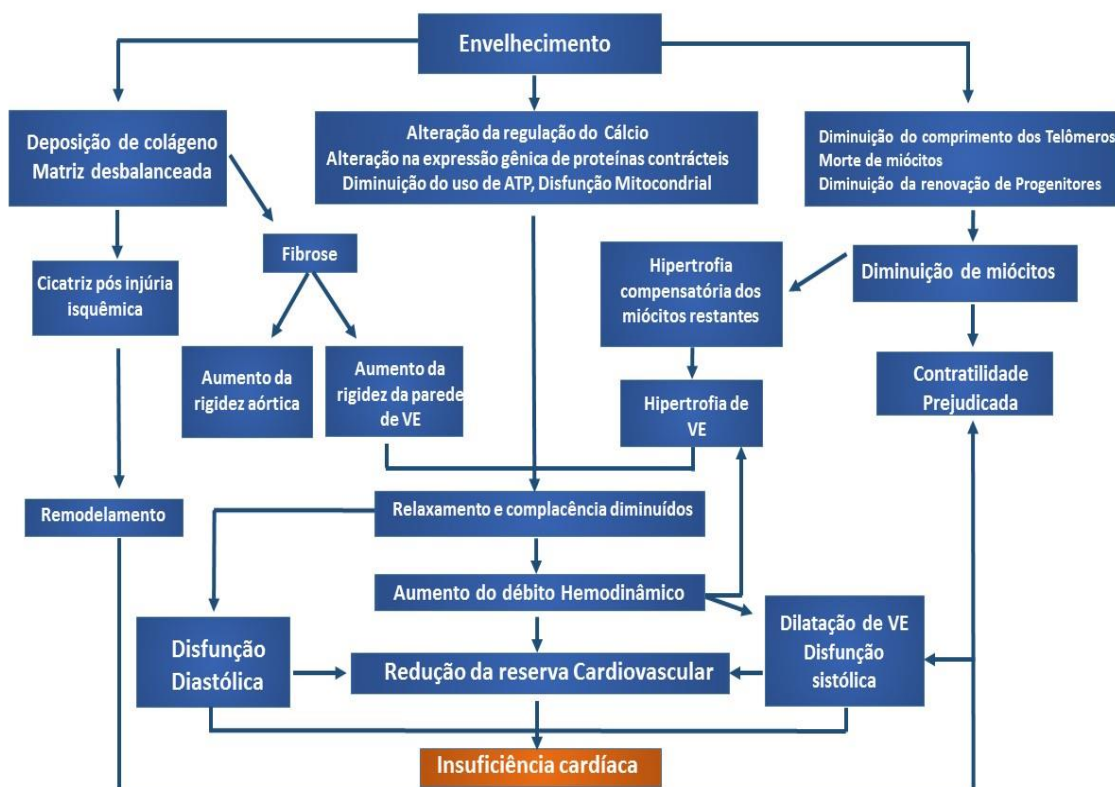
Envelhecimento

Deposição de colágeno
Matriz desbalanceada

Alteração da regulação do Cálcio
Alteração na expressão gênica de proteínas contrácteis
Diminuição do uso de ATP, Disfunção Mitocondrial

Diminuição do comprimento dos Telômeros
Morte de miócitos
Diminuição da renovação de Progenitores

Fibrose

Cicatriz pós injúria isquêmica

Hipertrofia compensatória dos miócitos restantes

Diminuição de miócitos

Aumento da rigidez aórtica

Aumento da rigidez da parede de VE

Hipertrofia de VE

Contratilidade Prejudicada

Remodelamento

Relaxamento e complacência diminuídos

Aumento do débito Hemodinâmico

Disfunção Diastólica

Redução da reserva Cardiovascular

Dilatação de VE
Disfunção sistólica

Insuficiência cardíaca